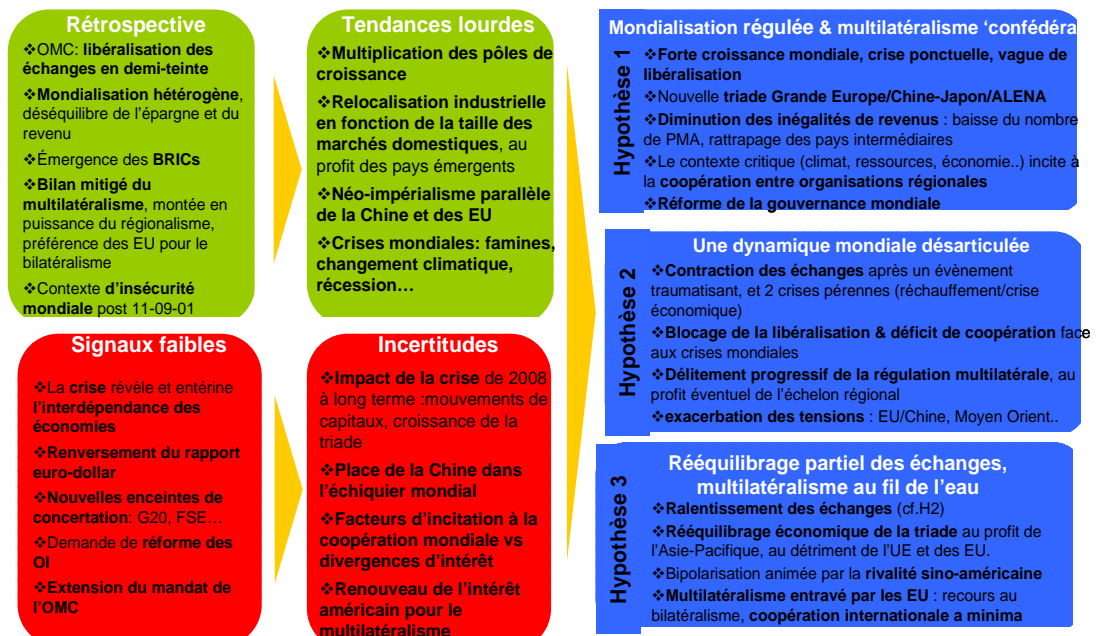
Rétrospective

❖OMC: libéralisation des échanges en demi-teinte

❖Mondialisation hétérogène, déséquilibre de l'épargne et du revenu

❖Émergence des BRICs

❖Bilan mitigé du multilatéralisme, montée en puissance du régionalisme, préférence des EU pour le bilatéralisme

❖Contexte d'insécurité mondiale post 11-09-01

Tendances lourdes

❖Multiplication des pôles de croissance

❖Relocalisation industrielle en fonction de la taille des marchés domestiques, au profit des pays émergents

❖Néo-impérialisme parallèle de la Chine et des EU

❖Crises mondiales: famines, changement climatique, récession…

Signaux faibles

❖La crise révèle et entérine l'interdépendance des économies

❖Renversement du rapport euro-dollar

❖Nouvelles enceintes de concertation: G20, FSE…

❖Demande de réforme des OI

❖Extension du mandat de l'OMC

Incertitudes

❖Impact de la crise de 2008 à long terme :mouvements de capitaux, croissance de la triade

❖Place de la Chine dans l'échiquier mondial

❖Facteurs d'incitation à la coopération mondiale vs divergences d'intérêt

❖Renouveau de l'intérêt américain pour le multilatéralisme

Hypothèse 1

Mondialisation régulée & multilatéralisme 'conféd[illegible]

❖Forte croissance mondiale, crise ponctuelle, vague de libéralisation

❖Nouvelle triade Grande Europe/Chine-Japon/ALENA

❖Diminution des inégalités de revenus : baisse du nombre de PMA, rattrapage des pays intermédiaires

❖Le contexte critique (climat, ressources, économie..) incite à la coopération entre organisations régionales

❖Réforme de la gouvernance mondiale

Hypothèse 2

Une dynamique mondiale désarticulée

❖Contraction des échanges après un évènement traumatisant, et 2 crises pérennes (réchauffement/crise économique)

❖Blocage de la libéralisation & déficit de coopération face aux crises mondiales

❖Délitement progressif de la régulation multilatérale, au profit éventuel de l'échelon régional

❖exacerbation des tensions : EU/Chine, Moyen Orient..

Hypothèse 3

Rééquilibrage partiel des échanges, multilatéralisme au fil de l'eau

❖Ralentissement des échanges (cf.H2)

❖Rééquilibrage économique de la triade au profit de l'Asie-Pacifique, au détriment de l'UE et des EU.

❖Bipolarisation animée par la rivalité sino-américaine

❖Multilatéralisme entravé par les EU : recours au bilatéralisme, coopération internationale a minima